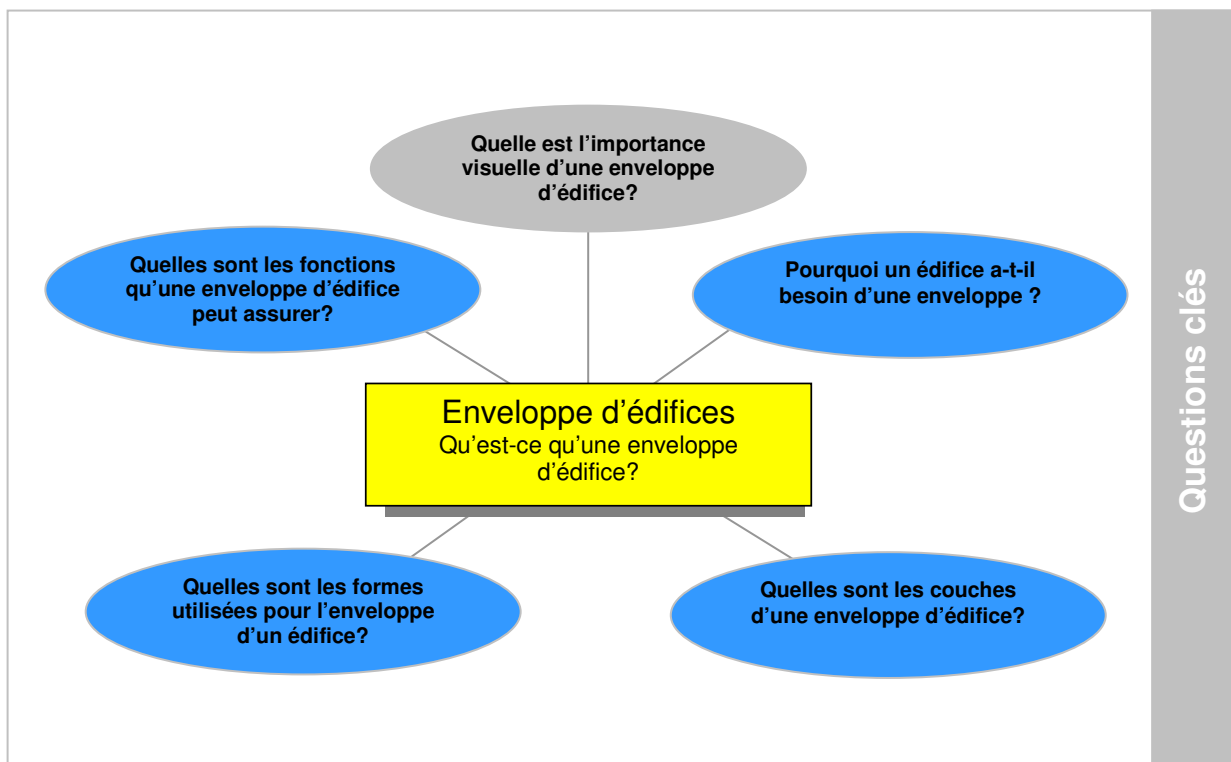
Quelle est l'importance visuelle d'une enveloppe d'édifice?

Quelles sont les fonctions qu'une enveloppe d'édifice peut assurer?

Pourquoi un édifice a-t-il besoin d'une enveloppe ?

Enveloppe d'édifices
Qu'est-ce qu'une enveloppe d'édifice?

Quelles sont les formes utilisées pour l'enveloppe d'un édifice?

Quelles sont les couches d'une enveloppe d'édifice?

Questions clés